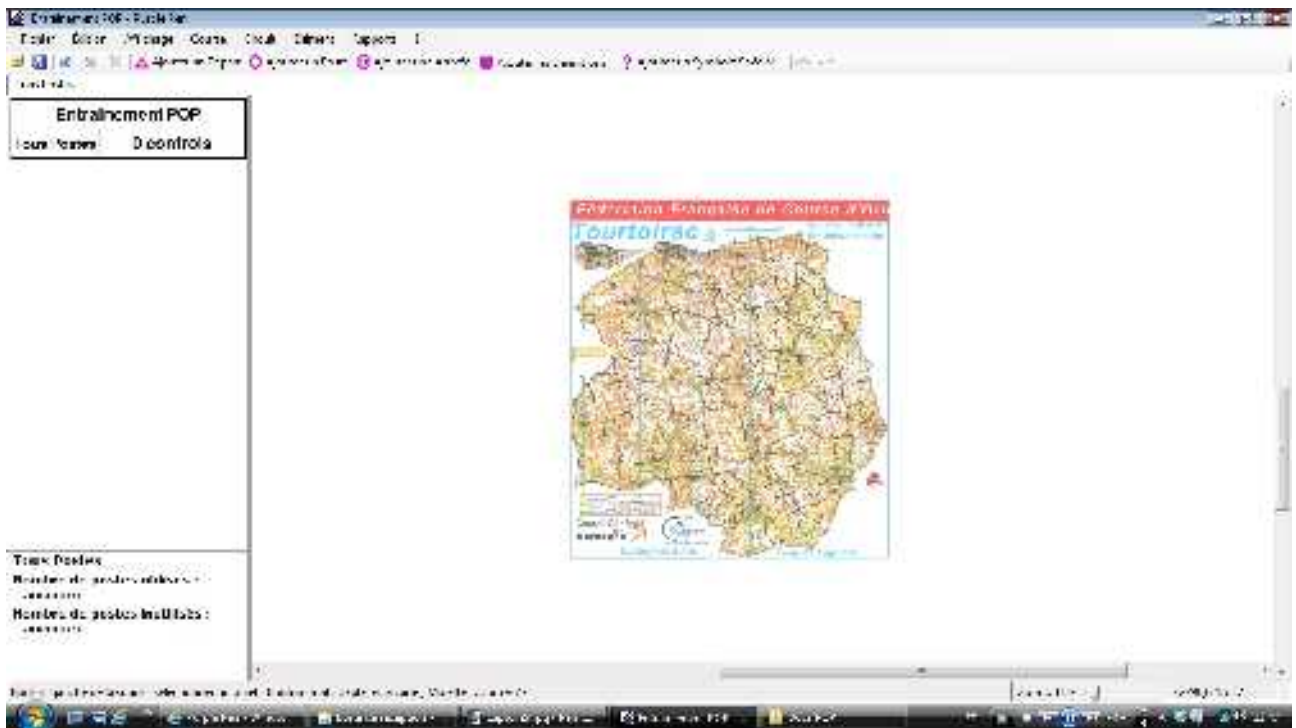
Entrainement POP - Purple Pen
Fichier Edition Affichage Course Circuit Eléments Rapports ?
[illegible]
Entrainement POP
Tous Postes 0 controls
Fédération Française de Course d'Orientation
Tourtoirac
Tous Postes
Nombre de postes utilisés :
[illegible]
Nombre de postes inutilisés :
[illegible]
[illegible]